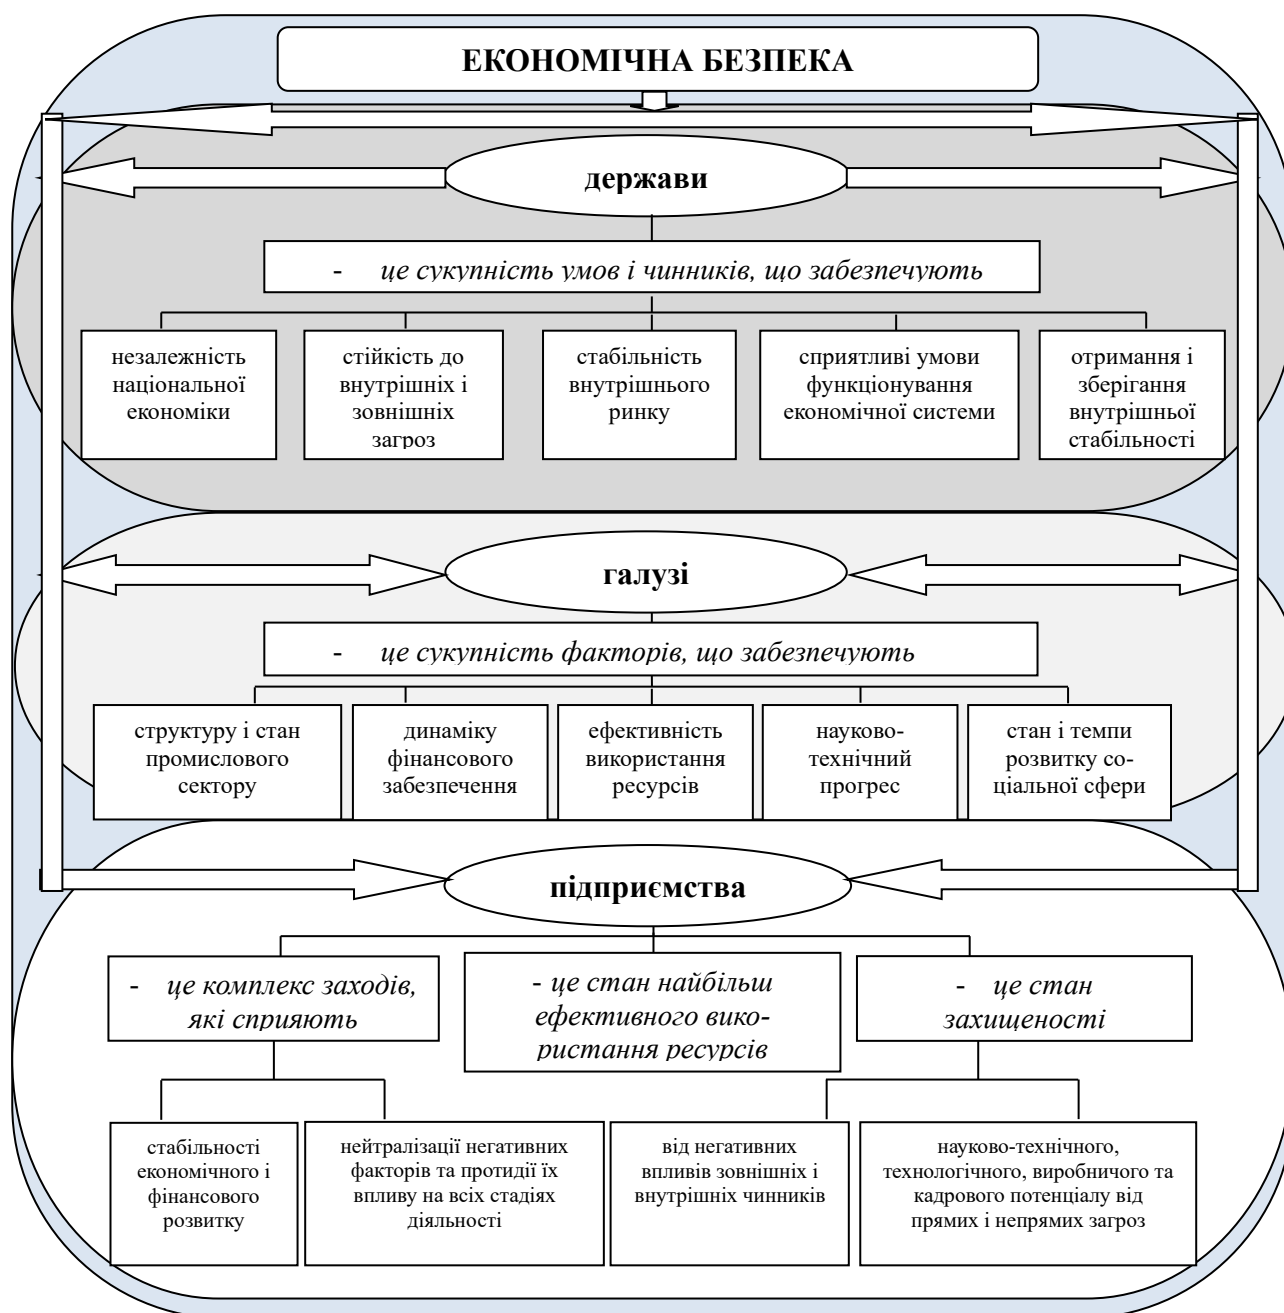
ЕКОНОМІЧНА БЕЗПЕКА

держави

- це сукупність умов і чинників, що забезпечують

незалежність національної економіки

стійкість до внутрішніх і зовнішніх загроз

стабільність внутрішнього ринку

сприятливі умови функціонування економічної системи

отримання і зберігання внутрішньої стабільності

галузі

- це сукупність факторів, що забезпечують

структуру і стан промислового сектору

динаміку фінансового забезпечення

ефективність використання ресурсів

науково-технічний прогрес

стан і темпи розвитку соціальної сфери

підприємства

- це комплекс заходів, які сприяють

- це стан найбільш ефективного використання ресурсів

- це стан захищеності

стабільності економічного і фінансового розвитку

нейтралізації негативних факторів та протидії їх впливу на всіх стадіях діяльності

від негативних впливів зовнішніх і внутрішніх чинників

науково-технічного, технологічного, виробничого та кадрового потенціалу від прямих і непрямих загроз